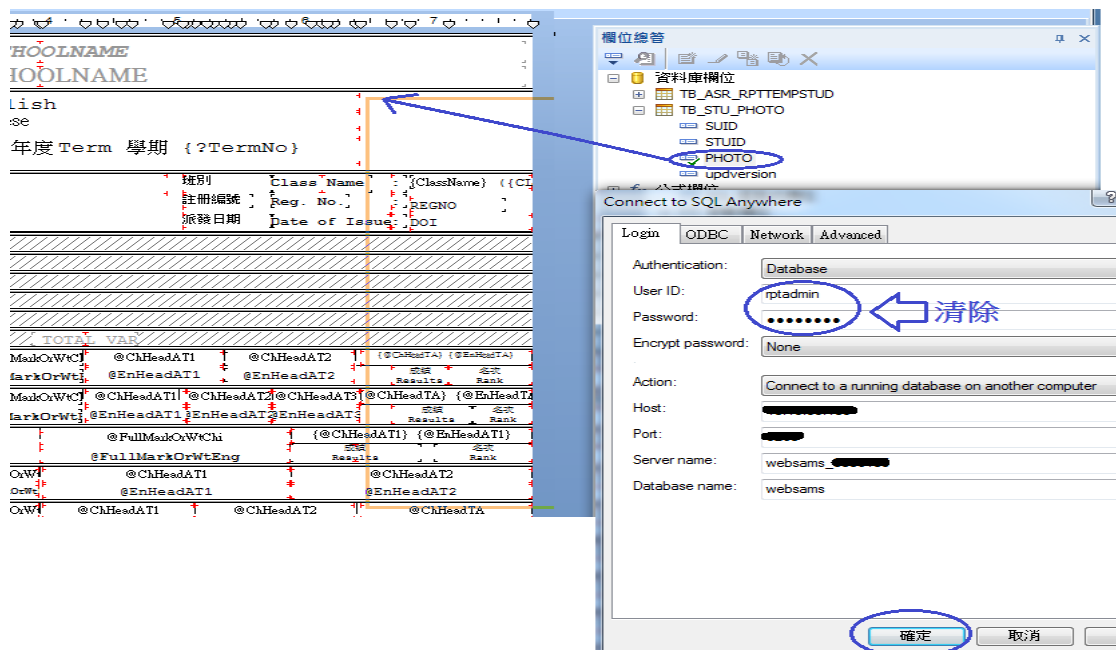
HOOLNAME
HOOLNAME
Lish
se
年度 Term 學期 {?TermNo}
班別 Class Name {ClassName} ({CL
註冊編號 Reg. No. REGNO
派發日期 Date of Issue DOI
TOTAL VAR
MarkOrWtC @ChHeadAT1 @ChHeadAT2 {@ChHeadTA} {@EnHeadTA}
MarkOrWt @EnHeadAT1 @EnHeadAT2 成績 Results 名次 Rank
MarkOrWtC @ChHeadAT1 @ChHeadAT2 @ChHeadAT3 {@ChHeadTA} {@EnHeadTA}
MarkOrWt @EnHeadAT1 @EnHeadAT2 @EnHeadAT3 成績 Results 名次 Rank
@FullMarkOrWtChi {@ChHeadAT1} {@EnHeadAT1}
@FullMarkOrWtEng 成績 Results 名次 Rank
OrW @ChHeadAT1 @ChHeadAT2
OrWt @EnHeadAT1 @EnHeadAT2
OrW @ChHeadAT1 @ChHeadAT2 @ChHeadTA

欄位總管
資料庫欄位
TB_ASR_RPTTEMPSTUD
TB_STU_PHOTO
SUID
STUID
PHOTO
updversion
公式欄位

Connect to SQL Anywhere
Login ODBC Network Advanced
Authentication: Database
User ID: rptadmin
Password: ••••••••
清除
Encrypt password: None
Action: Connect to a running database on another computer
Host:
Port:
Server name: websams_
Database name: websams
確定 取消